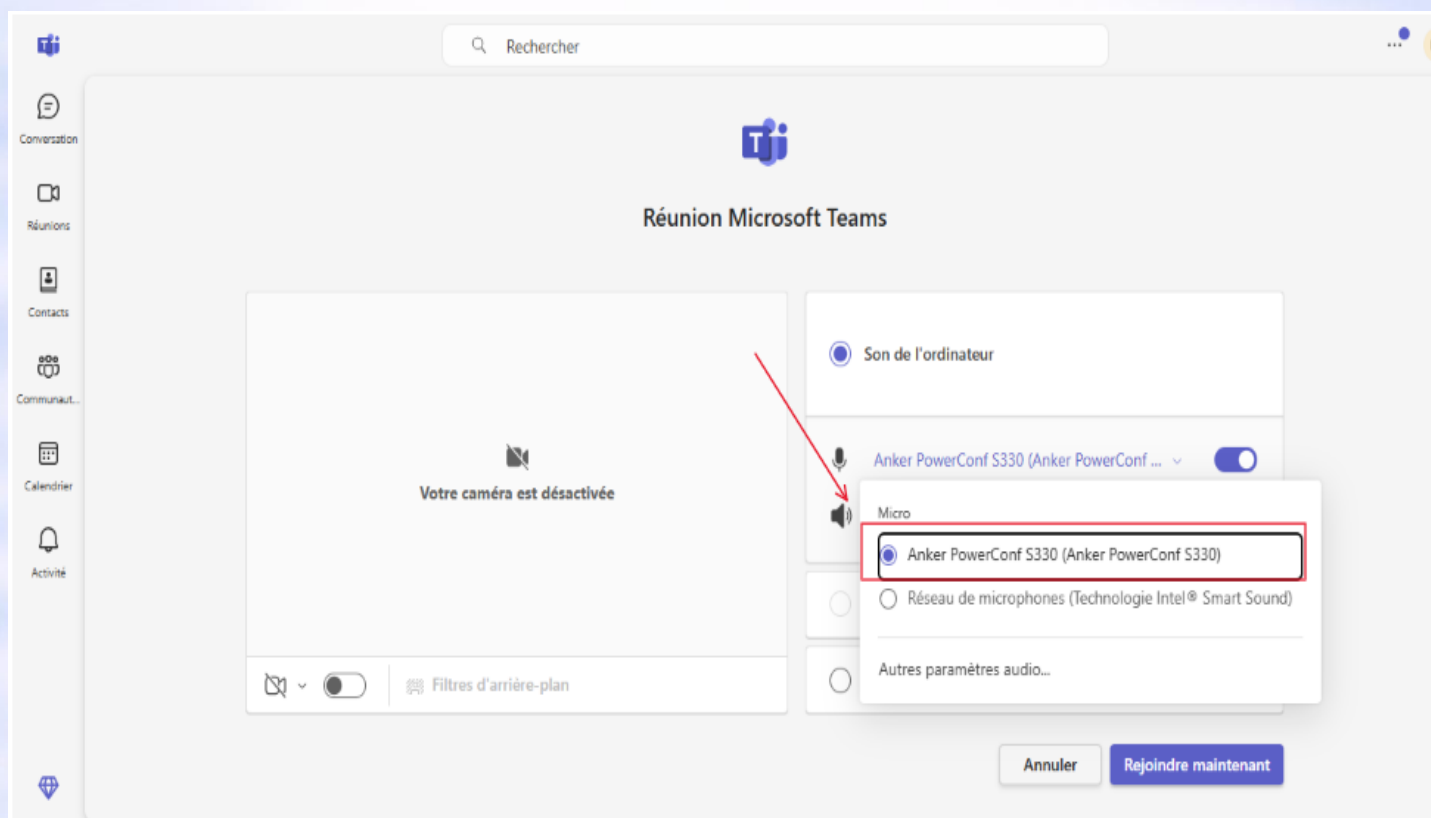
Rechercher

Conversation

Réunions

Contacts

Communaut...

Calendrier

Activité

Réunion Microsoft Teams

Votre caméra est désactivée

Filtres d'arrière-plan

Son de l'ordinateur

Anker PowerConf S330 (Anker PowerConf ...

Micro

Anker PowerConf S330 (Anker PowerConf S330)

Réseau de microphones (Technologie Intel® Smart Sound)

Autres paramètres audio...

Annuler

Rejoindre maintenant